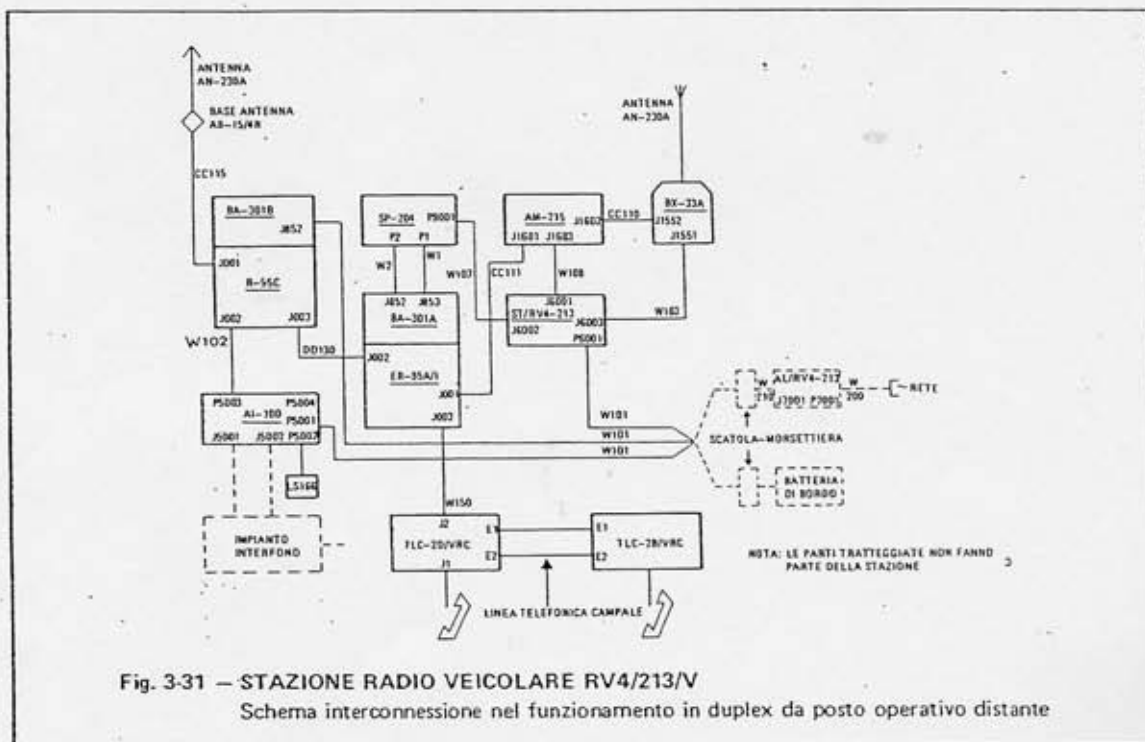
ANTENNA
AN-220A

BASE ANTENNA
AB-15/4R

CC115

BA-301B
J852

J001
R-55C
J002
J003

W102

DD130

SP-204
P5001
P2
P1

W2
W1

J852
J853
BA-301A

J002
ER-35A/I
J001
J003

W107

CC111

AM-215
J1602
J1601
J1603

CC110

W108

ANTENNA
AN-220A

BX-33A
J1552
J1551

J6001
ST/RV4-213
J6002
J6003
P6001

W103

P5003
P5004
AI-100
P5001
J5001
J5002
P5002

LS166

W101
W101
W101

W
210

AL/RV4-213
J7001
P7001

W
200

RETE

SCATOLA-MORSETTIERA

BATTERIA
DI BORDO

IMPIANTO
INTERFONO

W150

J2
E1
FLC-20/VRC
E2
J1

E1
TLC-20/VRC
E2

LINEA TELEFONICA CAMPALE

NOTA: LE PARTI TRATTEGGIATE NON FANNO PARTE DELLA STAZIONE

Fig. 3-31 — STAZIONE RADIO VEICOLARE RV4/213/V
Schema interconnessione nel funzionamento in duplex da posto operativo distante